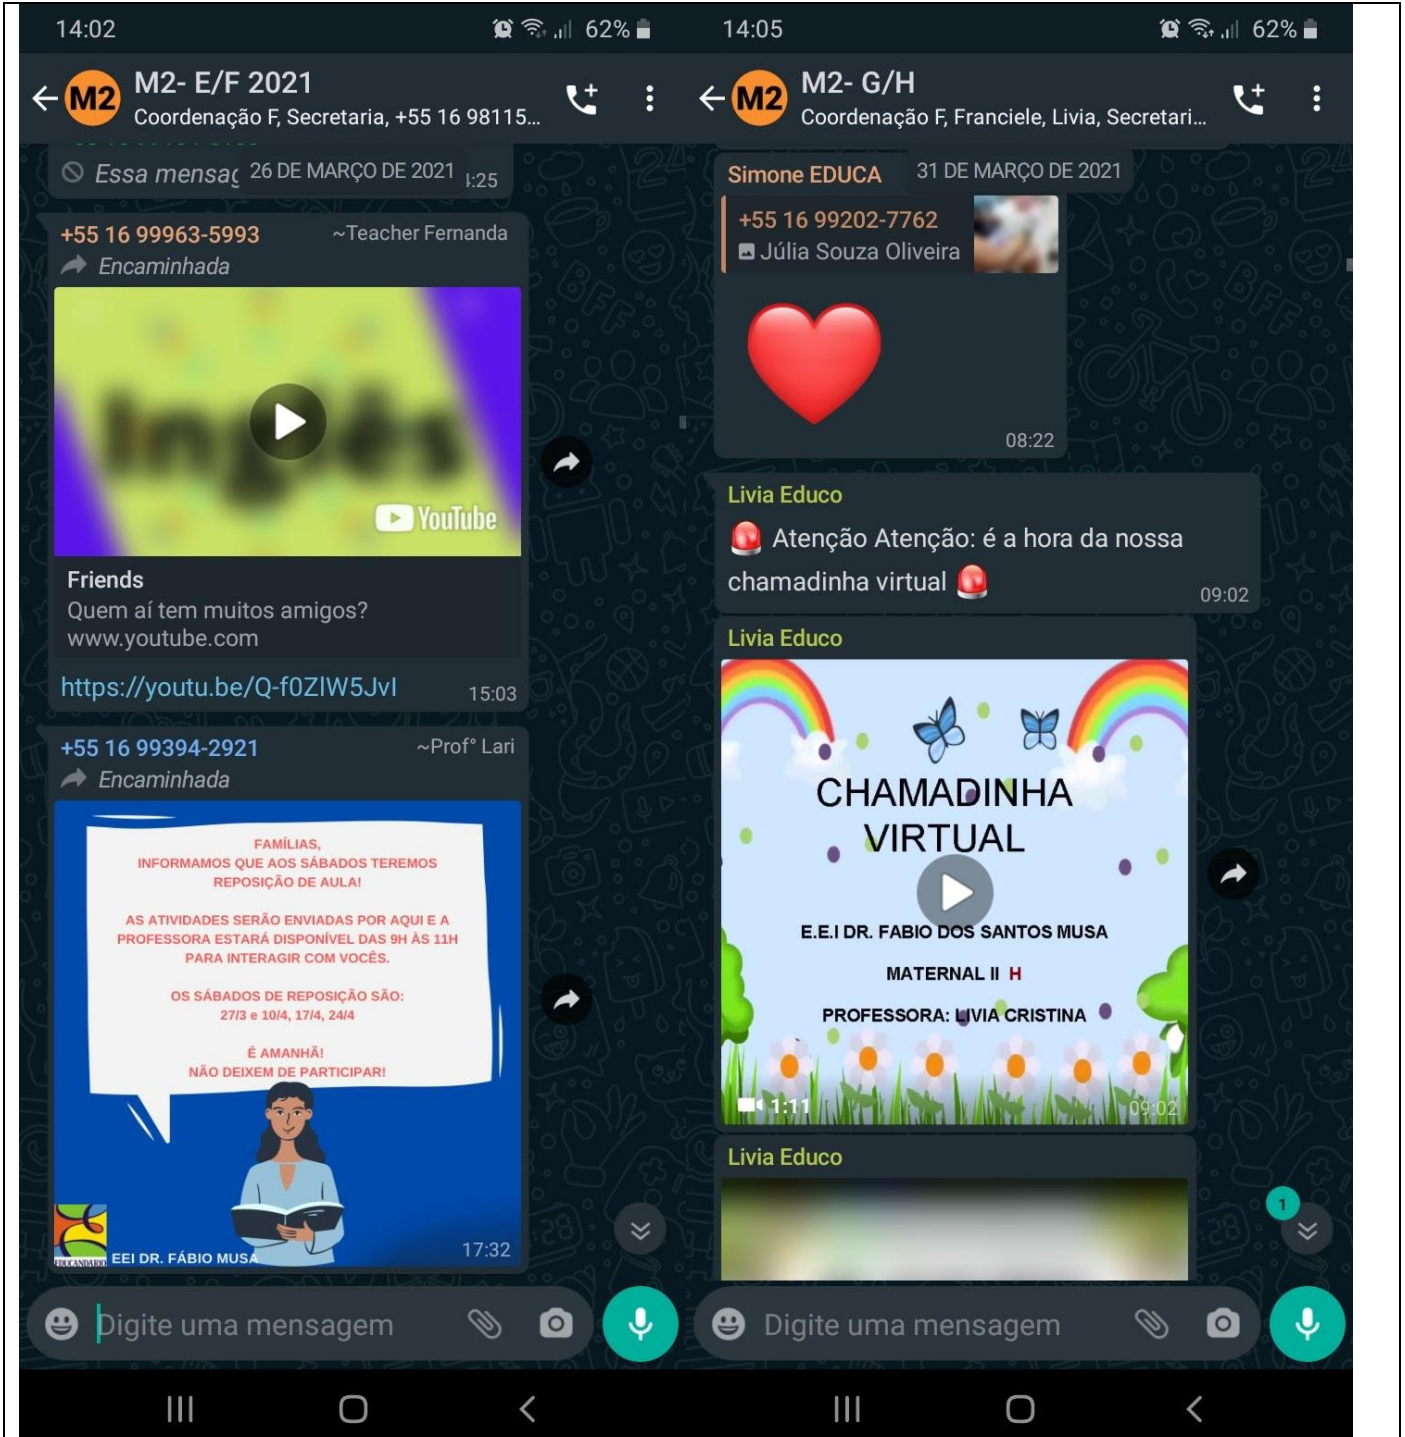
14:02

62%

M2

M2- E/F 2021

Coordenação F, Secretaria, +55 16 98115...

Essa mensag 26 DE MARÇO DE 2021 :25

+55 16 99963-5993 ~Teacher Fernanda

Encaminhada

Inglês

YouTube

Friends

Quem aí tem muitos amigos?

www.youtube.com

https://youtu.be/Q-f0ZIW5JvI 15:03

+55 16 99394-2921 ~Prof° Lari

Encaminhada

FAMÍLIAS,
INFORMAMOS QUE AOS SÁBADOS TEREMOS REPOSIÇÃO DE AULA!

AS ATIVIDADES SERÃO ENVIADAS POR AQUI E A PROFESSORA ESTARÁ DISPONÍVEL DAS 9H ÀS 11H PARA INTERAGIR COM VOCÊS.

OS SÁBADOS DE REPOSIÇÃO SÃO:
27/3 e 10/4, 17/4, 24/4

É AMANHÃ!
NÃO DEIXEM DE PARTICIPAR!

EDUCANDÁRIO EEI DR. FÁBIO MUSA

17:32

Digite uma mensagem

14:05

62%

M2

M2- G/H

Coordenação F, Franciele, Livia, Secretari...

Simone EDUCA 31 DE MARÇO DE 2021

+55 16 99202-7762

Júlia Souza Oliveira

08:22

Livia Educo

Atenção Atenção: é a hora da nossa chamadinha virtual 09:02

Livia Educo

CHAMADINHA VIRTUAL

E.E.I DR. FABIO DOS SANTOS MUSA

MATERNAL II H

PROFESSORA: LIVIA CRISTINA

1:11 09:02

Livia Educo

1

Digite uma mensagem